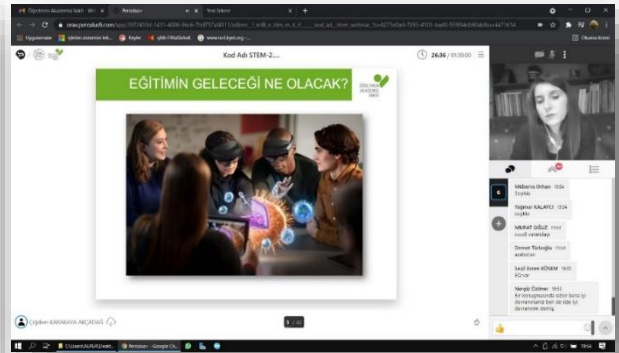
Öğretmen Akademisi Vakfı · Web | Periscope | Yeni Sekme

Uygulamalar | Eğitim akademisi tek... | Keşfet | Okuma listesi

Kod Adı: STEM-2....

26:36 / 01:30:00

EĞİTİMİN GELECEĞİ NE OLACAK?

ÖĞRETMEN AKADEMİSİ VAKFI

Öğretmen KARAKAYA AKÇADAĞ

5 / 42

Mübarra Orhan 15:04
Sağlık

Yağmur KALAYCI 15:04
sağlık

MURAT OĞUZ 15:04
sosyal sorumluluk

Ömer Türkoğlu 15:04
ekolojist

Seçil Evren KÖSEM 15:05
Eğitim

Nergiz Öztimur 15:05
Bir konuşmacıda sizler bana iyi davranmanız beni de siz iyi davranmak isterim.

16:44